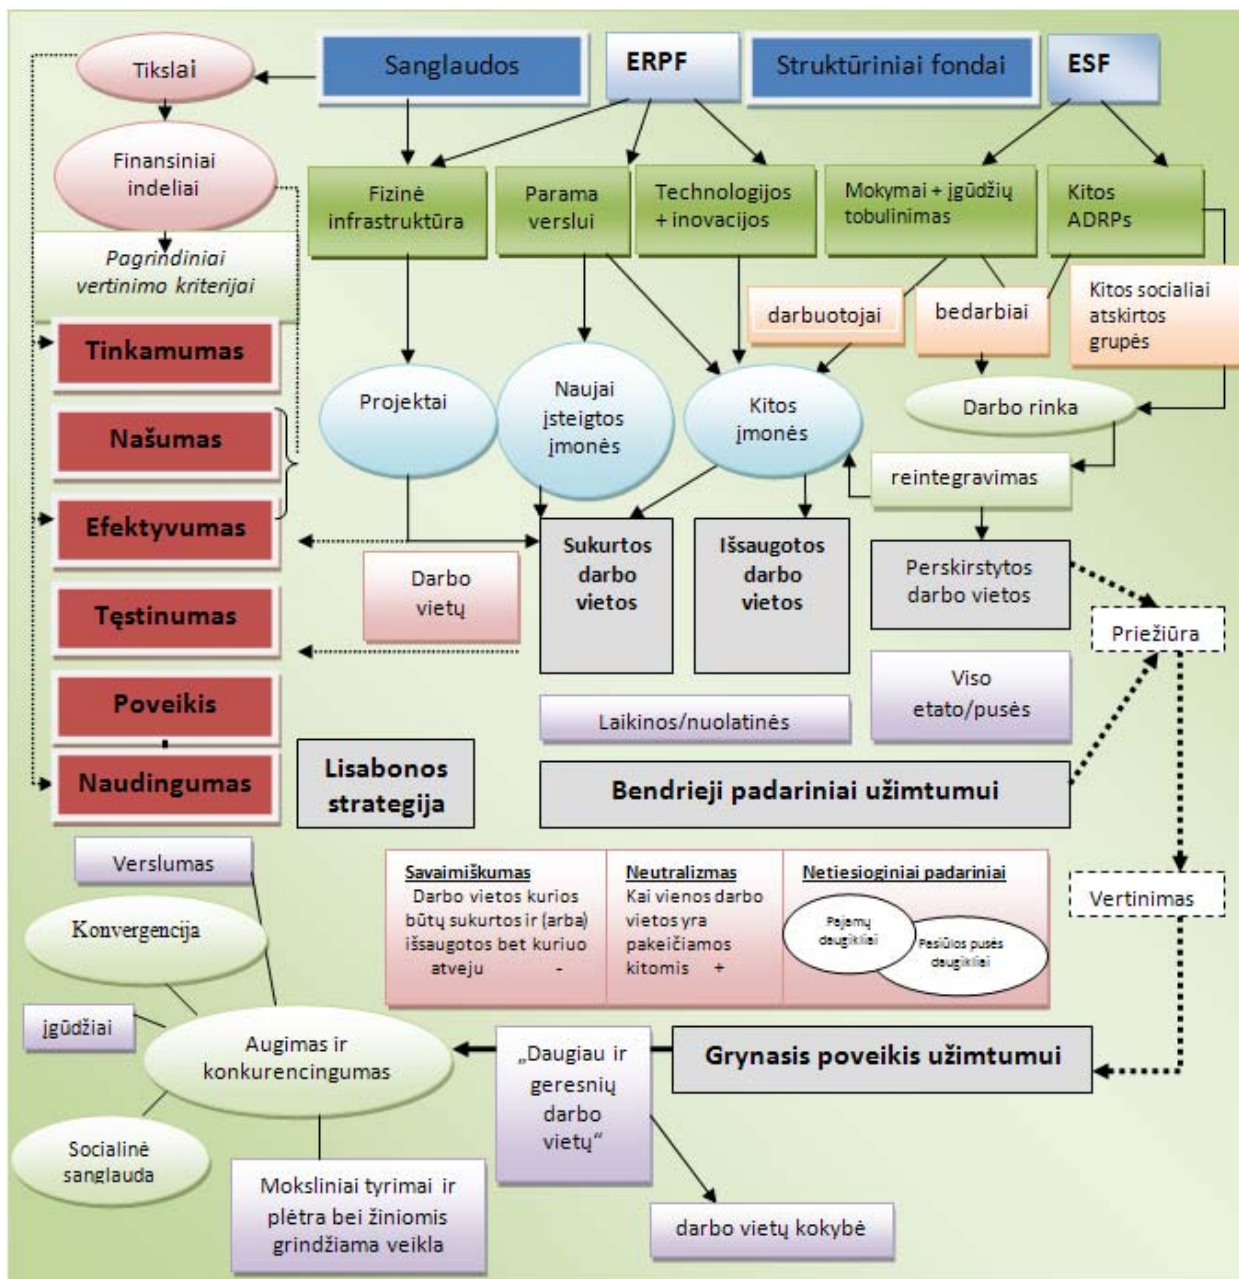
Tikslai

Sanglaudos

ERPF

Struktūriniai fondai

ESF

Finansiniai indeliai

Pagrindiniai vertinimo kriterijai

Fizinė infrastruktūra

Parama verslui

Technologijos + inovacijos

Mokymai + įgūdžių tobulinimas

Kitos ADRPs

darbuotojai

bedarbiai

Kitos socialiai atskirtos grupės

Tinkamumas

Projektai

Naujai įsteigtos įmonės

Kitos įmonės

Darbo rinka

Našumas

reintegravimas

Efektyvumas

Sukurtos darbo vietos

Išsaugotos darbo vietos

Perskirstytos darbo vietos

Darbo vietų

Tęstinumas

Priežiūra

Viso etato/pusės

Laikinos/nuolatinės

Poveikis

Naudingumas

Lisabonos strategija

Bendrieji padariniai užimtumui

Verslumas

| Savaimiškumas | Neutralizmas | Netiesioginiai padariniai |
|---|---|---|
| Darbo vietos kurios būtų sukurtos ir (arba) išsaugotos bet kuriuo atveju - | Kai vienos darbo vietos yra pakeičiamos kitomis + | Pajamų daugikliai Pasiūlos pusės daugikliai |

Vertinimas

Konvergencija

įgūdžiai

Augimas ir konkurencingumas

„Daugiau ir geresnių darbo vietų“

Grynasis poveikis užimtumui

Socialinė sanglauda

Moksliniai tyrimai ir plėtra bei žiniomis grindžiama veikla

darbo vietų kokybė